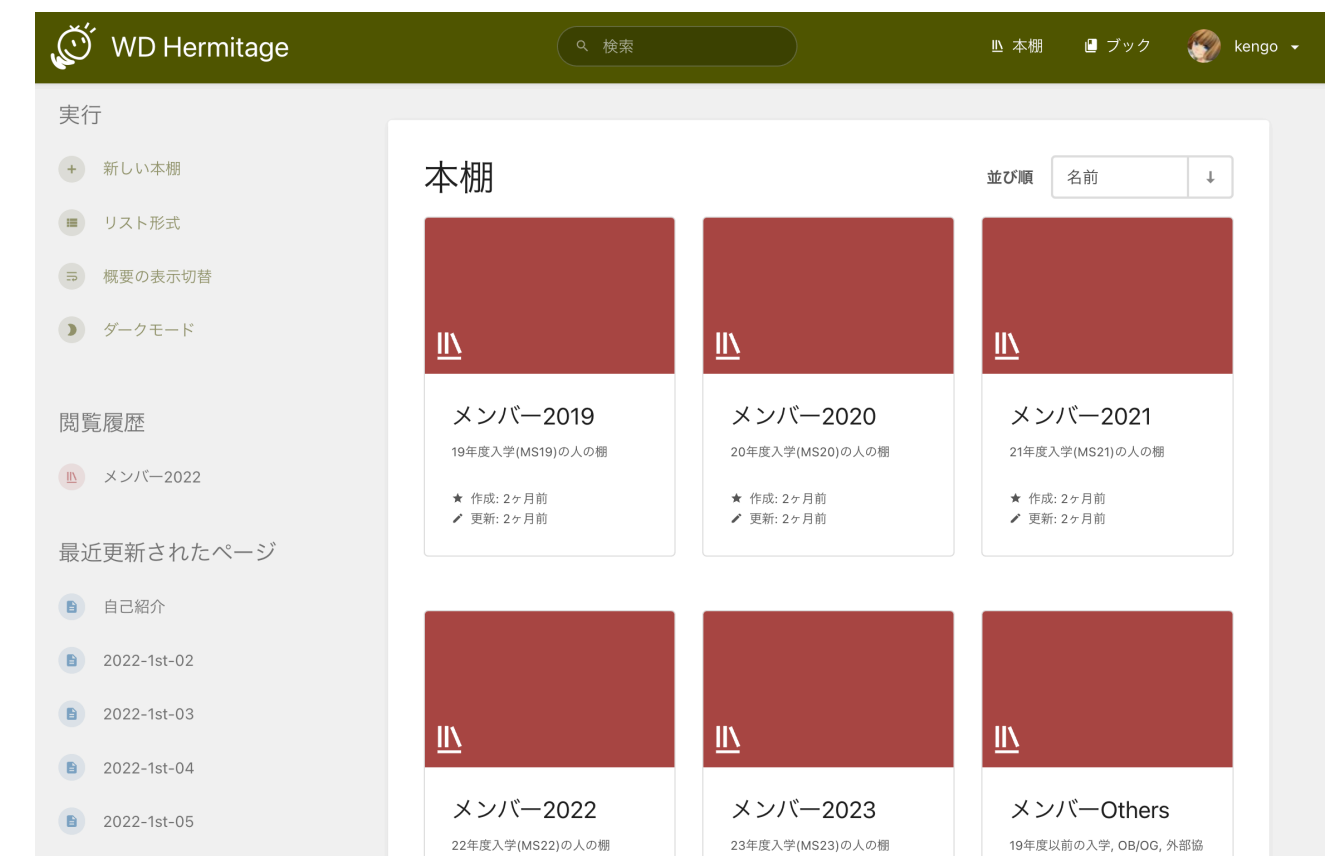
WD Hermitage

検索

本棚 ブック kengo

実行

新しい本棚

リスト形式

概要の表示切替

ダークモード

閲覧履歴

メンバー2022

最近更新されたページ

自己紹介

2022-1st-02

2022-1st-03

2022-1st-04

2022-1st-05

本棚

並び順 名前

メンバー2019
19年度入学(MS19)の人の棚
作成: 2ヶ月前
更新: 2ヶ月前

メンバー2020
20年度入学(MS20)の人の棚
作成: 2ヶ月前
更新: 2ヶ月前

メンバー2021
21年度入学(MS21)の人の棚
作成: 2ヶ月前
更新: 2ヶ月前

メンバー2022
22年度入学(MS22)の人の棚

メンバー2023
23年度入学(MS23)の人の棚

メンバーOthers
19年度以前の入学, OB/OG, 外部協